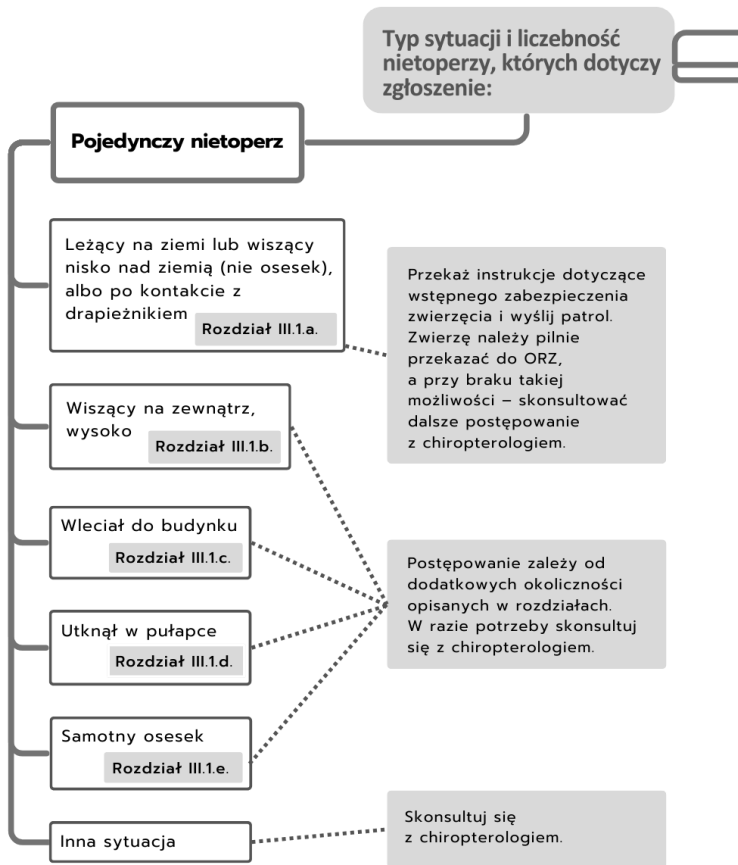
Typ sytuacji i liczebność nietoperzy, których dotyczy zgłoszenie:

Pojedynczy nietoperz

Leżący na ziemi lub wiszący nisko nad ziemią (nie osesek), albo po kontakcie z drapieżnikiem Rozdział III.1.a.

Przekaż instrukcje dotyczące wstępnego zabezpieczenia zwierzęcia i wyślij patrol. Zwierzę należy pilnie przekazać do ORZ, a przy braku takiej możliwości – skonsultować dalsze postępowanie z chiropterologiem.

Wiszący na zewnątrz, wysoko Rozdział III.1.b.

Wleciał do budynku Rozdział III.1.c.

Postępowanie zależy od dodatkowych okoliczności opisanych w rozdziałach. W razie potrzeby skonsultuj się z chiropterologiem.

Utknął w pułapce Rozdział III.1.d.

Samotny osesek Rozdział III.1.e.

Inna sytuacja

Skonsultuj się z chiropterologiem.